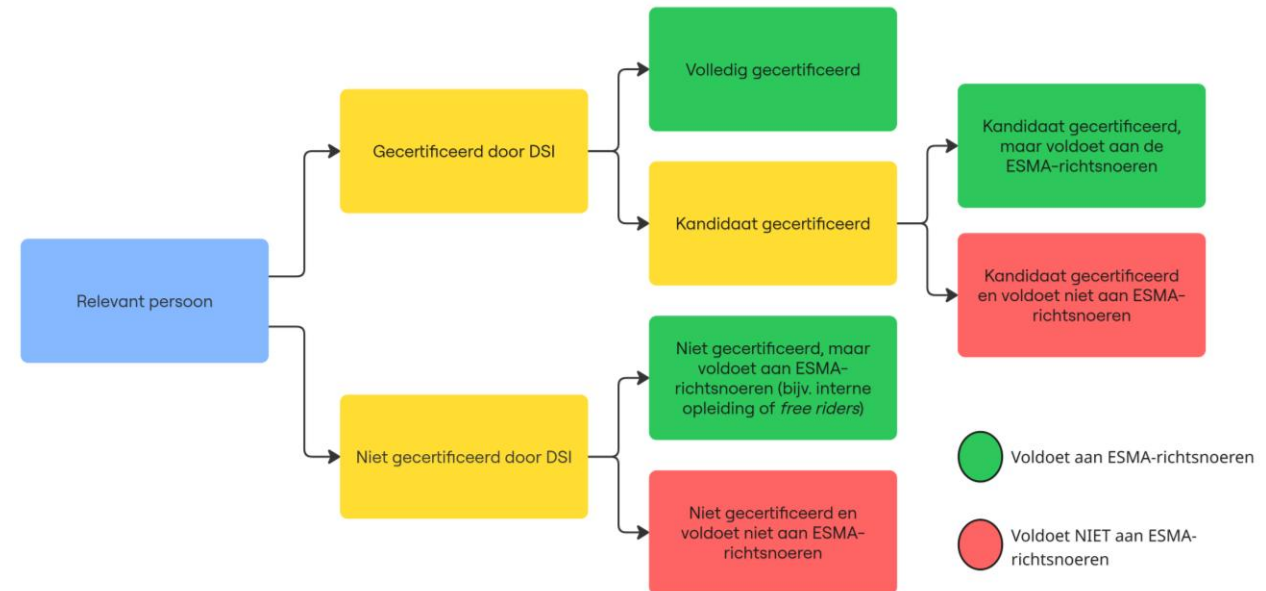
Relevant persoon

Gecertificeerd door DSI

Volledig gecertificeerd

Kandidaat gecertificeerd

Kandidaat gecertificeerd, maar voldoet aan de ESMA-richtsnoeren

Kandidaat gecertificeerd en voldoet niet aan ESMA-richtsnoeren

Niet gecertificeerd door DSI

Niet gecertificeerd, maar voldoet aan ESMA-richtsnoeren (bijv. interne opleiding of *free riders*)

Niet gecertificeerd en voldoet niet aan ESMA-richtsnoeren

Voldoet aan ESMA-richtsnoeren

Voldoet NIET aan ESMA-richtsnoeren